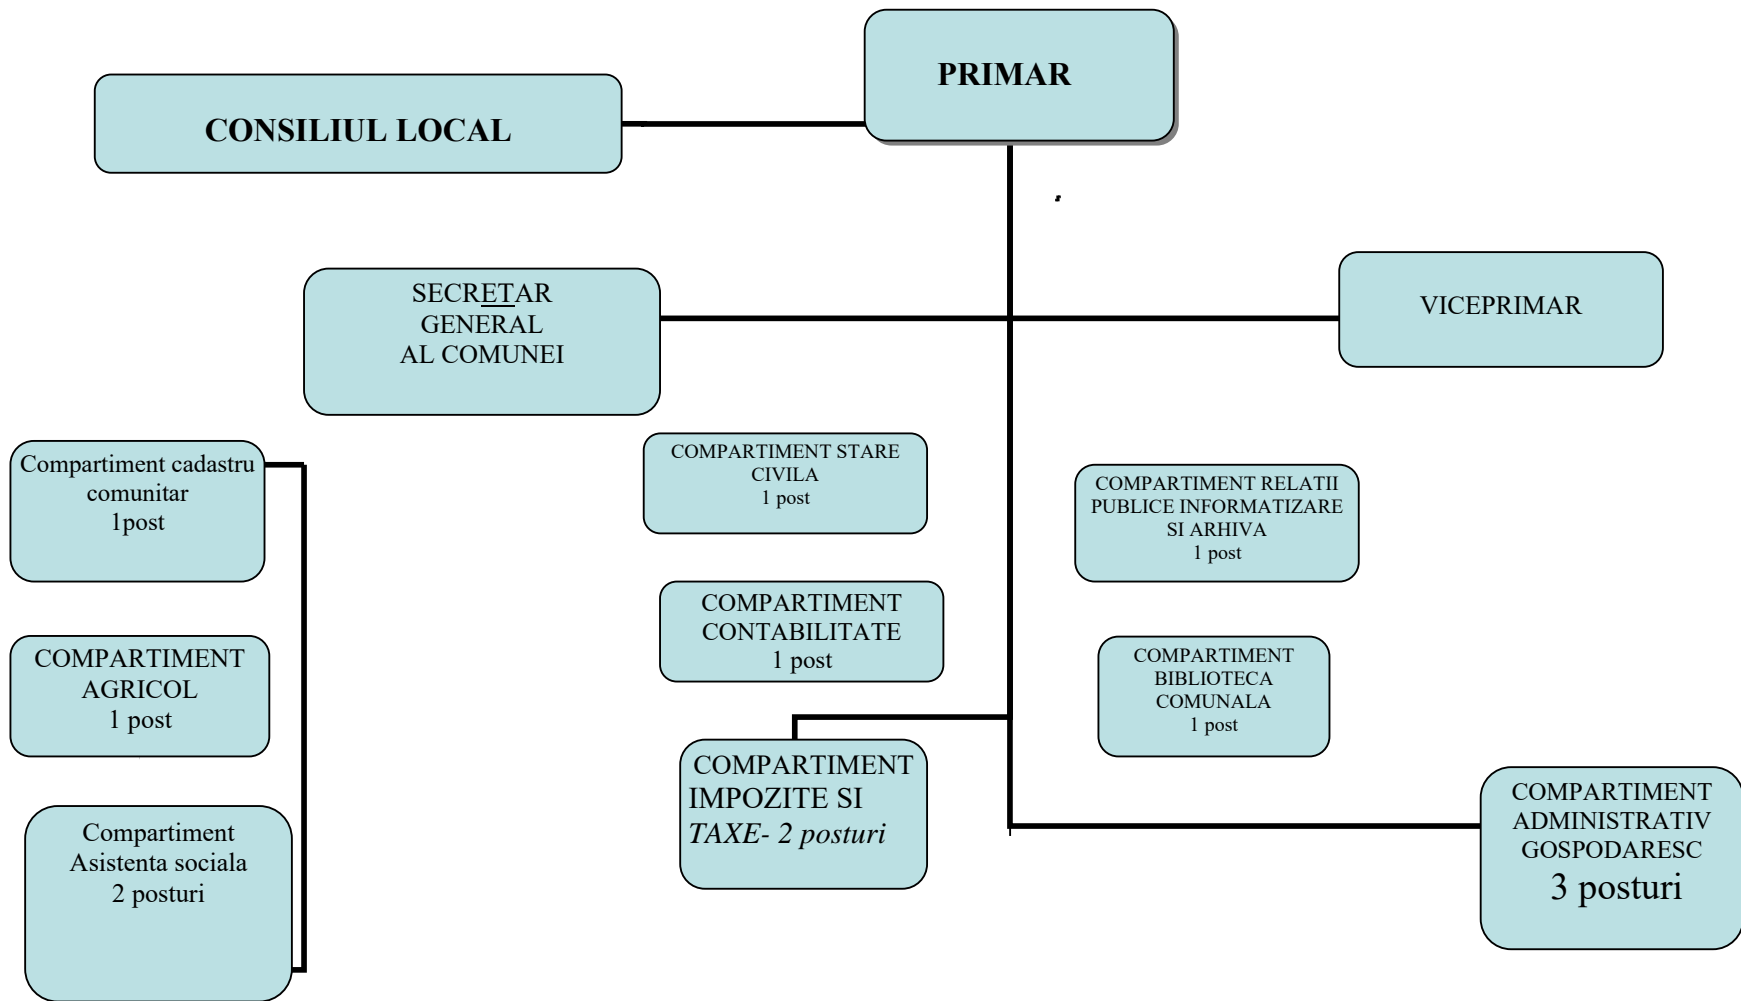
PRIMAR

CONSILIUL LOCAL

SECRETAR GENERAL AL COMUNEI

VICEPRIMAR

Compartiment cadastru comunitar 1post

COMPARTIMENT STARE CIVILA 1 post

COMPARTIMENT RELATII PUBLICE INFORMATIZARE SI ARHIVA 1 post

COMPARTIMENT CONTABILITATE 1 post

COMPARTIMENT AGRICOL 1 post

COMPARTIMENT BIBLIOTECA COMUNALA 1 post

COMPARTIMENT IMPOZITE SI TAXE- 2 posturi

Compartiment Asistenta sociala 2 posturi

COMPARTIMENT ADMINISTRATIV GOSPODARESC 3 posturi